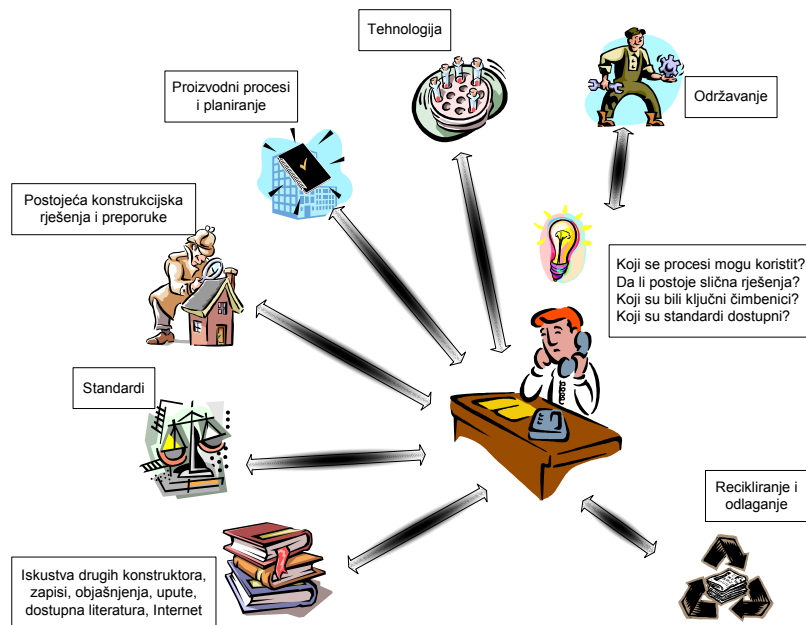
Tehnologija

Proizvodni procesi i planiranje

Održavanje

Postojeća konstrukcijska rješenja i preporuke

Koji se procesi mogu koristit?
Da li postoje slična rješenja?
Koji su bili ključni čimbenici?
Koji su standardi dostupni?

Standardi

Recikliranje i odlaganje

Iskustva drugih konstruktora, zapisi, objašnjenja, upute, dostupna literatura, Internet